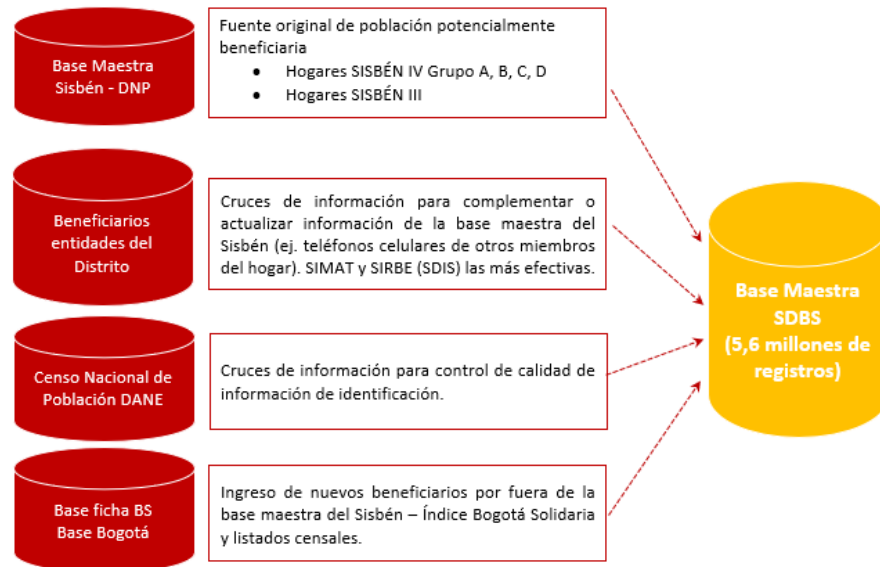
Base Maestra Sisbén - DNP

Fuente original de población potencialmente beneficiaria
• Hogares SISBÉN IV Grupo A, B, C, D
• Hogares SISBÉN III

Beneficiarios entidades del Distrito

Cruces de información para complementar o actualizar información de la base maestra del Sisbén (ej. teléfonos celulares de otros miembros del hogar). SIMAT y SIRBE (SDIS) las más efectivas.

Censo Nacional de Población DANE

Cruces de información para control de calidad de información de identificación.

Base ficha BS Base Bogotá

Ingreso de nuevos beneficiarios por fuera de la base maestra del Sisbén – Índice Bogotá Solidaria y listados censales.

Base Maestra SDBS (5,6 millones de registros)